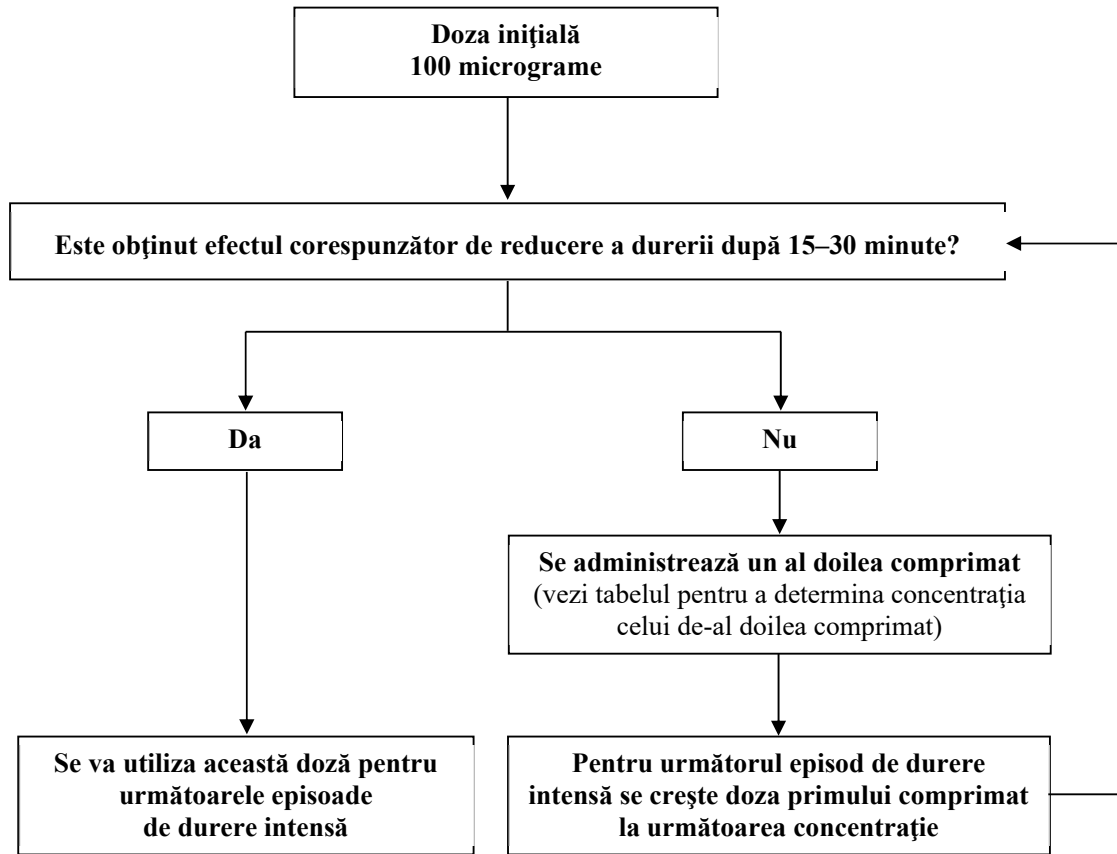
Doza iniţială
100 micrograme

Este obţinut efectul corespunzător de reducere a durerii după 15–30 minute?

Da

Nu

Se administrează un al doilea comprimat
(vezi tabelul pentru a determina concentraţia celui de-al doilea comprimat)

Se va utiliza această doză pentru următoarele episoade de durere intensă

Pentru următorul episod de durere intensă se creşte doza primului comprimat la următoarea concentraţie